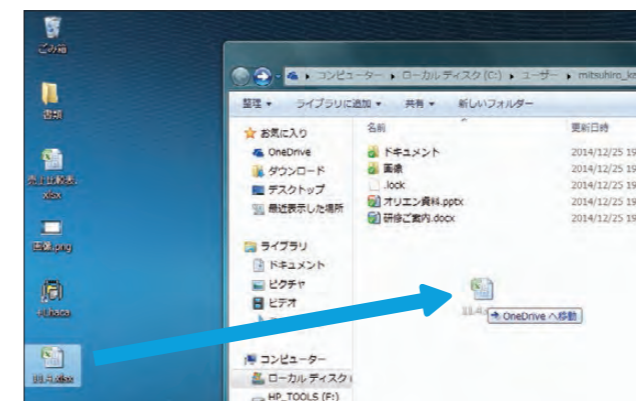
ごみ箱

書類

売上比較表.xlsx

画像.png

Hako

四月.xlsx

コンピューター ▸ ローカル ディスク (C:) ▸ ユーザー ▸ mitsuhiro_k

整理 ▾ ライブラリに追加 ▾ 共有 ▾ 新しいフォルダー

お気に入り
OneDrive
ダウンロード
デスクトップ
最近表示した場所

ライブラリ
ドキュメント
ピクチャ
ビデオ

コンピューター
ローカル ディスク (
HP_TOOLS (F:)

名前
ドキュメント
画像
.lock
オリエン資料.pptx
研修ご案内.docx

更新日時
2014/12/25 19
2014/12/25 19
2014/12/25 19
2014/12/25 19
2014/12/25 19

→ OneDrive へ移動